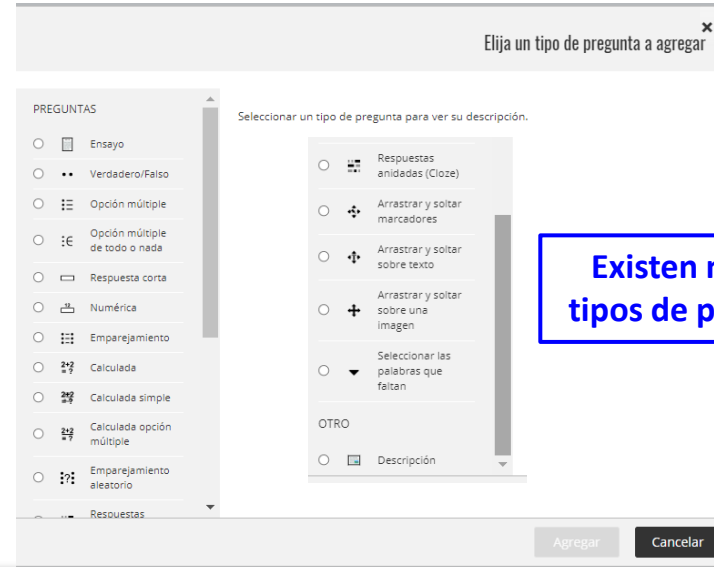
×
Elija un tipo de pregunta a agregar

PREGUNTAS

Ensayo
Verdadero/Falso
Opción múltiple
Opción múltiple de todo o nada
Respuesta corta
Numérica
Emparejamiento
Calculada
Calculada simple
Calculada opción múltiple
Emparejamiento aleatorio
Respuestas

Seleccionar un tipo de pregunta para ver su descripción.

Respuestas anidadas (Cloze)
Arrastrar y soltar marcadores
Arrastrar y soltar sobre texto
Arrastrar y soltar sobre una imagen
Seleccionar las palabras que faltan

OTRO

Descripción

Existen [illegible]
tipos de p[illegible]

Agregar
Cancelar